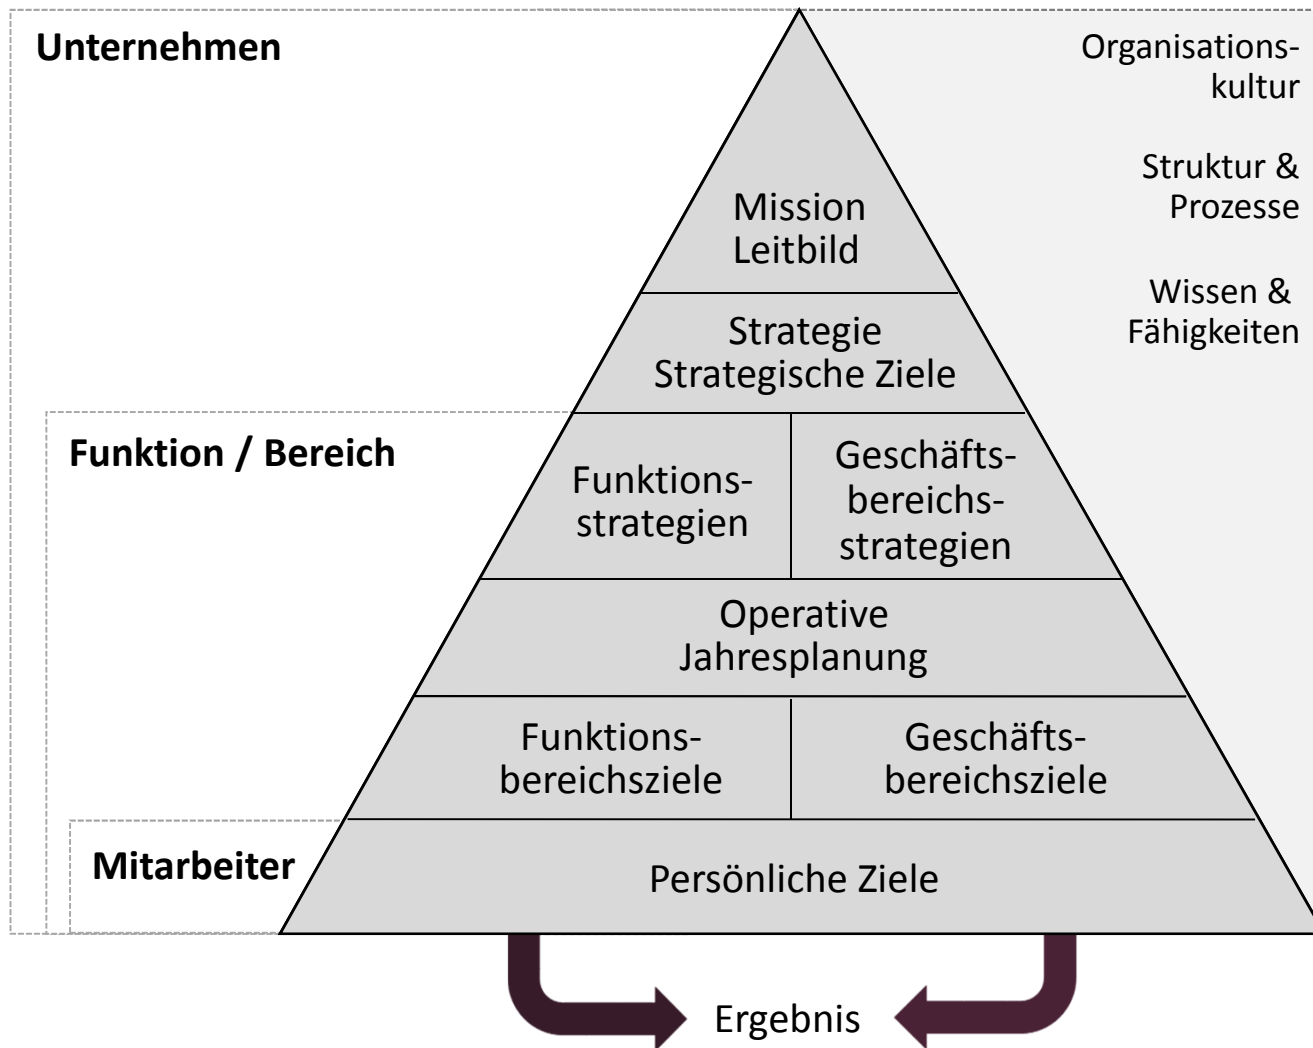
Unternehmen

Organisationskultur

Struktur & Prozesse

Wissen & Fähigkeiten

Mission
Leitbild

Strategie
Strategische Ziele

Funktion / Bereich

Funktionsstrategien

Geschäftsbereichsstrategien

Operative
Jahresplanung

Funktionsbereichsziele

Geschäftsbereichsziele

Mitarbeiter

Persönliche Ziele

Ergebnis